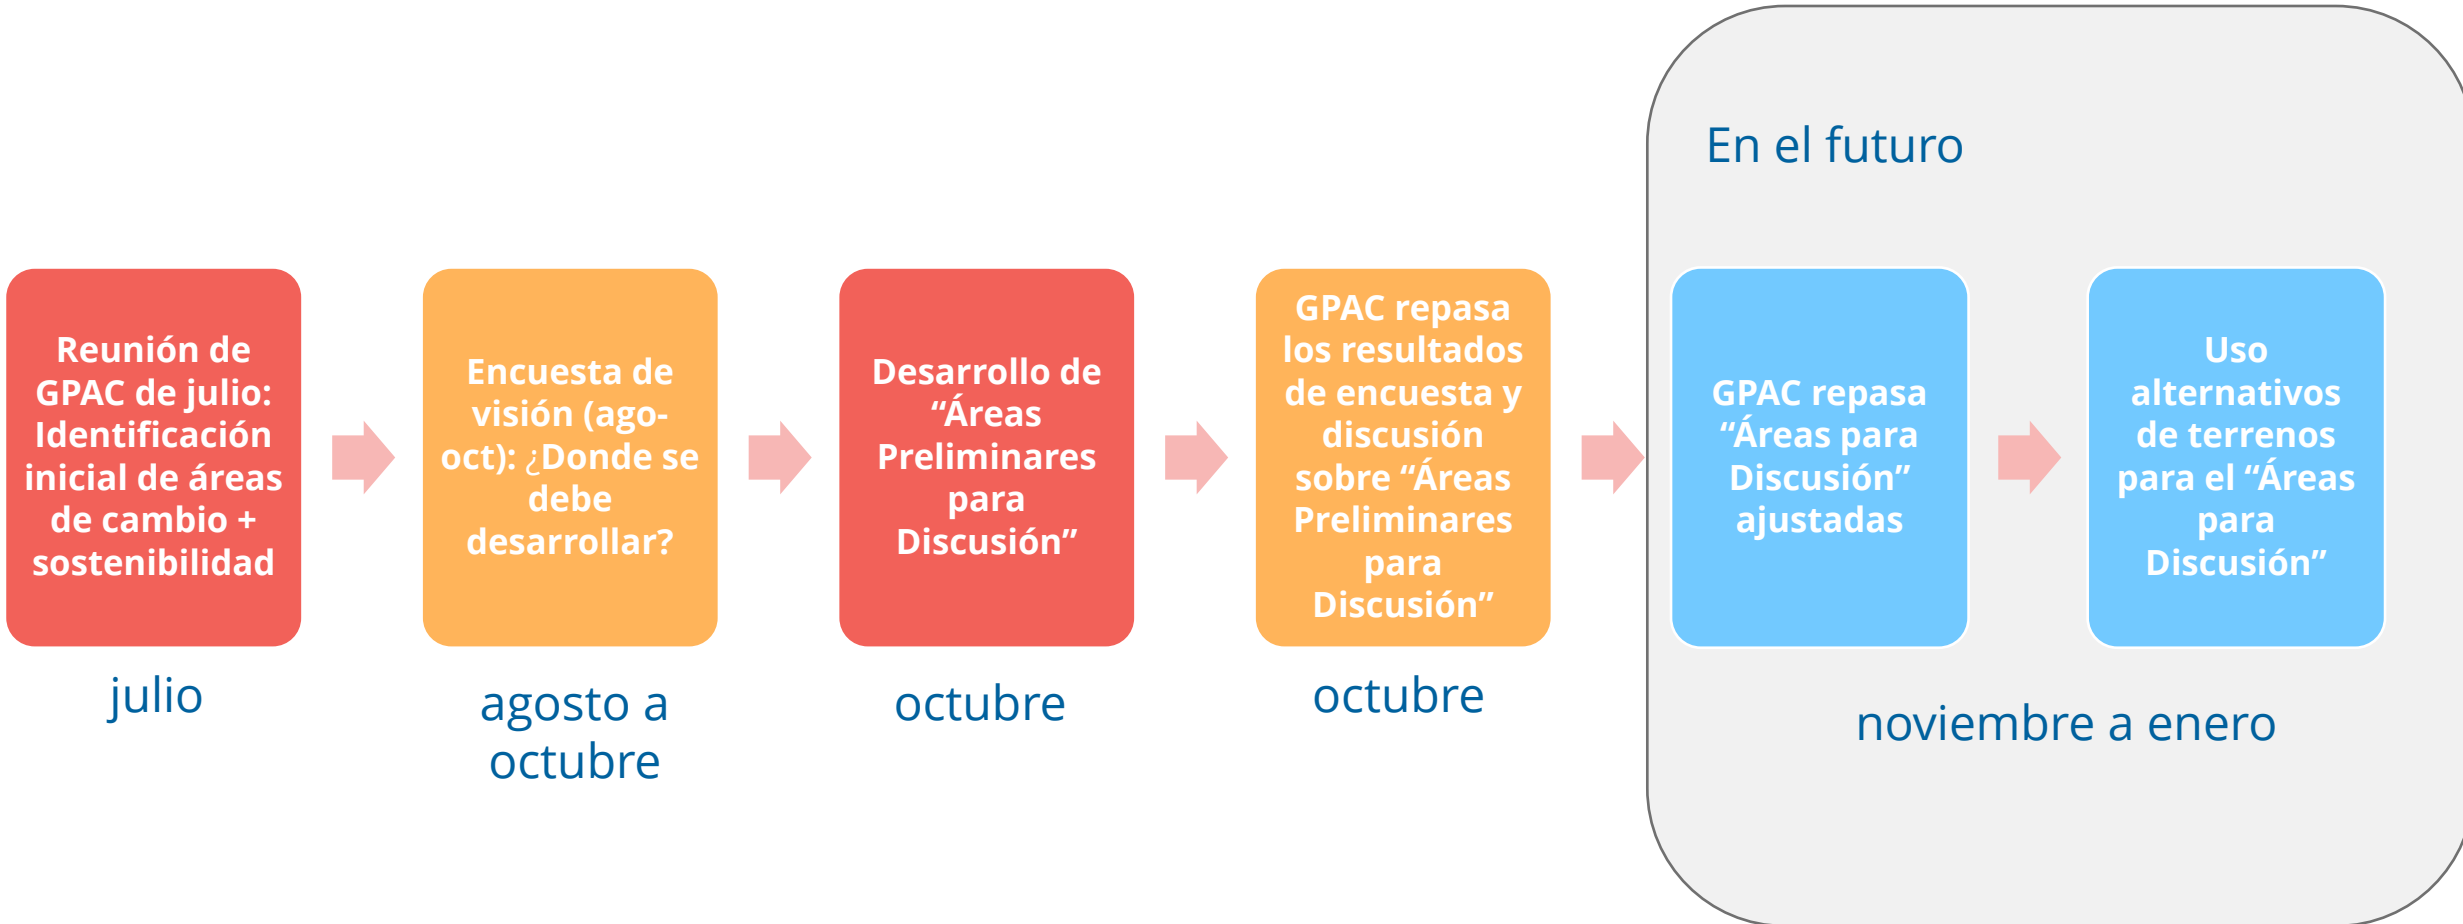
Reunión de GPAC de julio: Identificación inicial de áreas de cambio + sostenibilidad

julio

Encuesta de visión (ago-oct): ¿Donde se debe desarrollar?

agosto a octubre

Desarrollo de “Áreas Preliminares para Discusión”

octubre

GPAC repasa los resultados de encuesta y discusión sobre “Áreas Preliminares para Discusión”

octubre

En el futuro

GPAC repasa “Áreas para Discusión” ajustadas

Uso alternativos de terrenos para el “Áreas para Discusión”

noviembre a enero